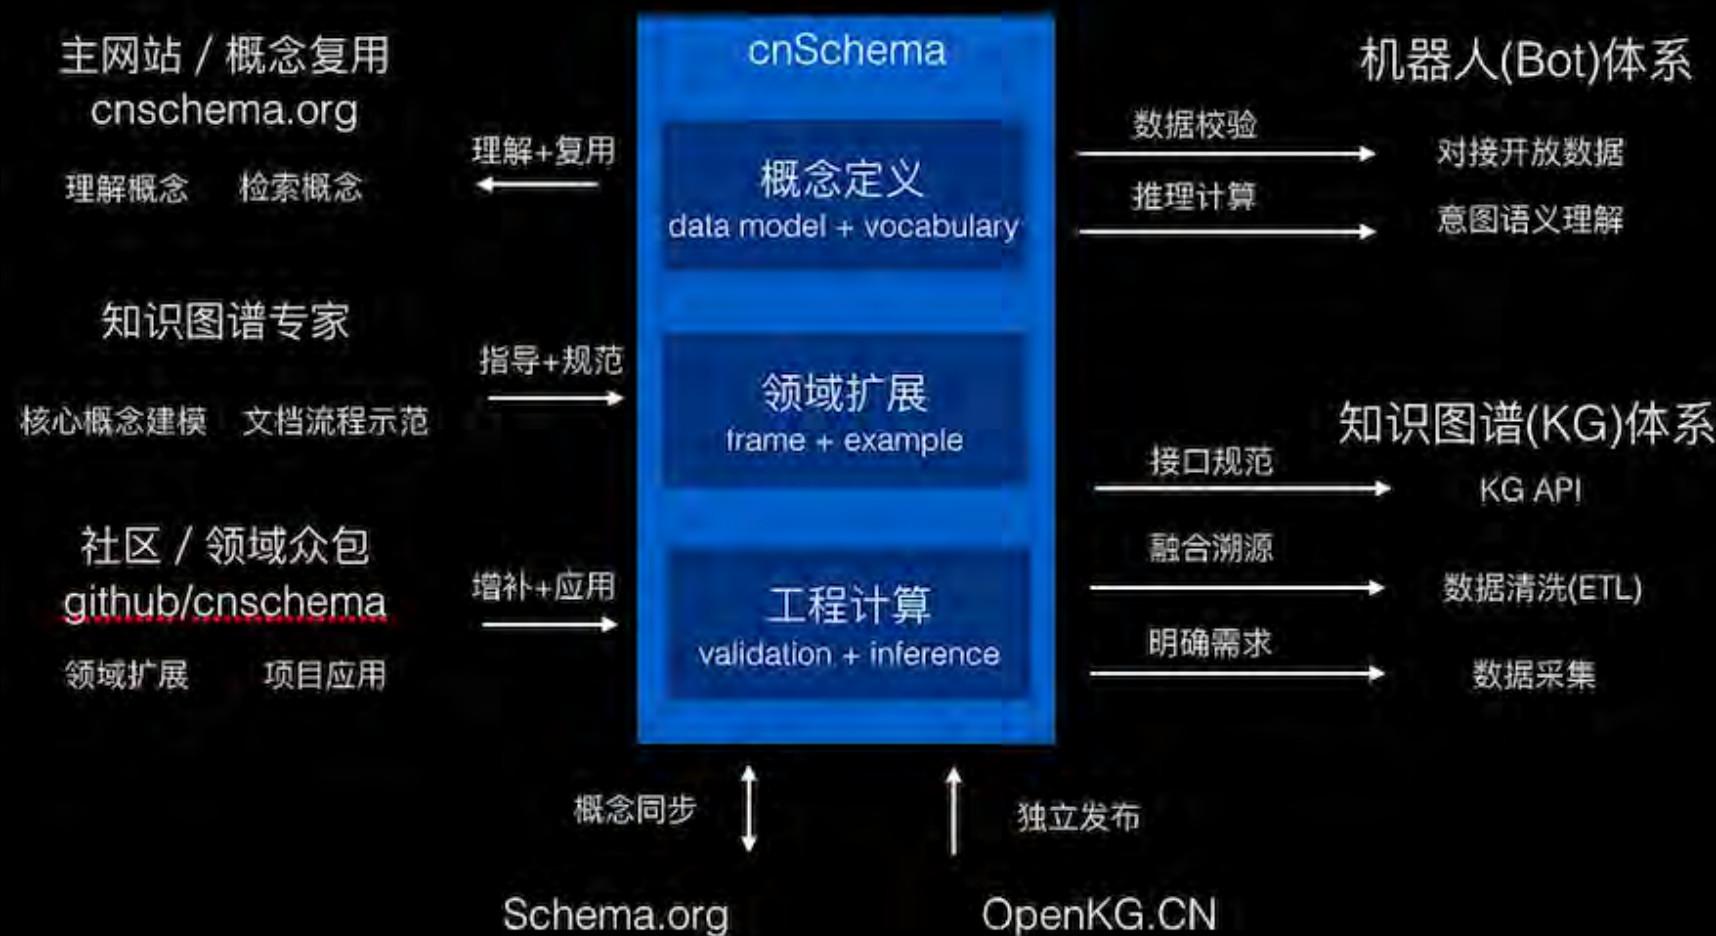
主网站 / 概念复用
cnschema.org
理解概念　检索概念

理解+复用

知识图谱专家
核心概念建模　文档流程示范

指导+规范

社区 / 领域众包
github/cnschema
领域扩展　项目应用

增补+应用

cnSchema

概念定义
data model + vocabulary

领域扩展
frame + example

工程计算
validation + inference

机器人(Bot)体系

数据校验
对接开放数据
推理计算
意图语义理解

知识图谱(KG)体系

接口规范
KG API
融合溯源
数据清洗(ETL)
明确需求
数据采集

概念同步
独立发布

Schema.org
OpenKG.CN